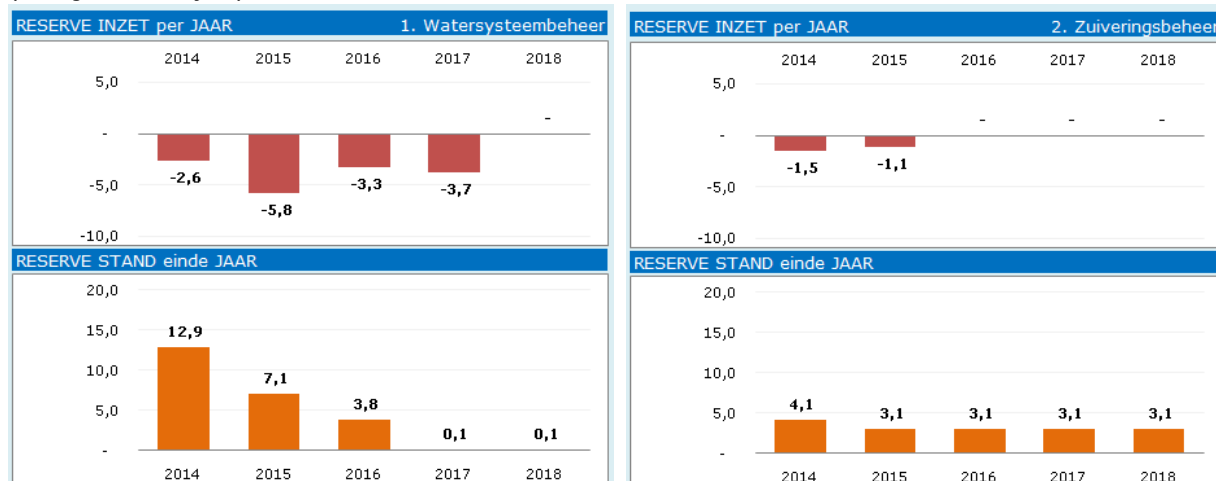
RESERVE INZET per JAAR 1. Watersysteembeheer

2014 2015 2016 2017 2018

5,0
-
-5,0
-10,0

-2,6 -5,8 -3,3 -3,7 -

RESERVE STAND einde JAAR

20,0
15,0
10,0
5,0
-

12,9 7,1 3,8 0,1 0,1

2014 2015 2016 2017 2018

RESERVE INZET per JAAR 2. Zuiveringsbeheer

2014 2015 2016 2017 2018

5,0
-
-5,0
-10,0

-1,5 -1,1 - - -

RESERVE STAND einde JAAR

20,0
15,0
10,0
5,0
-

4,1 3,1 3,1 3,1 3,1

2014 2015 2016 2017 2018